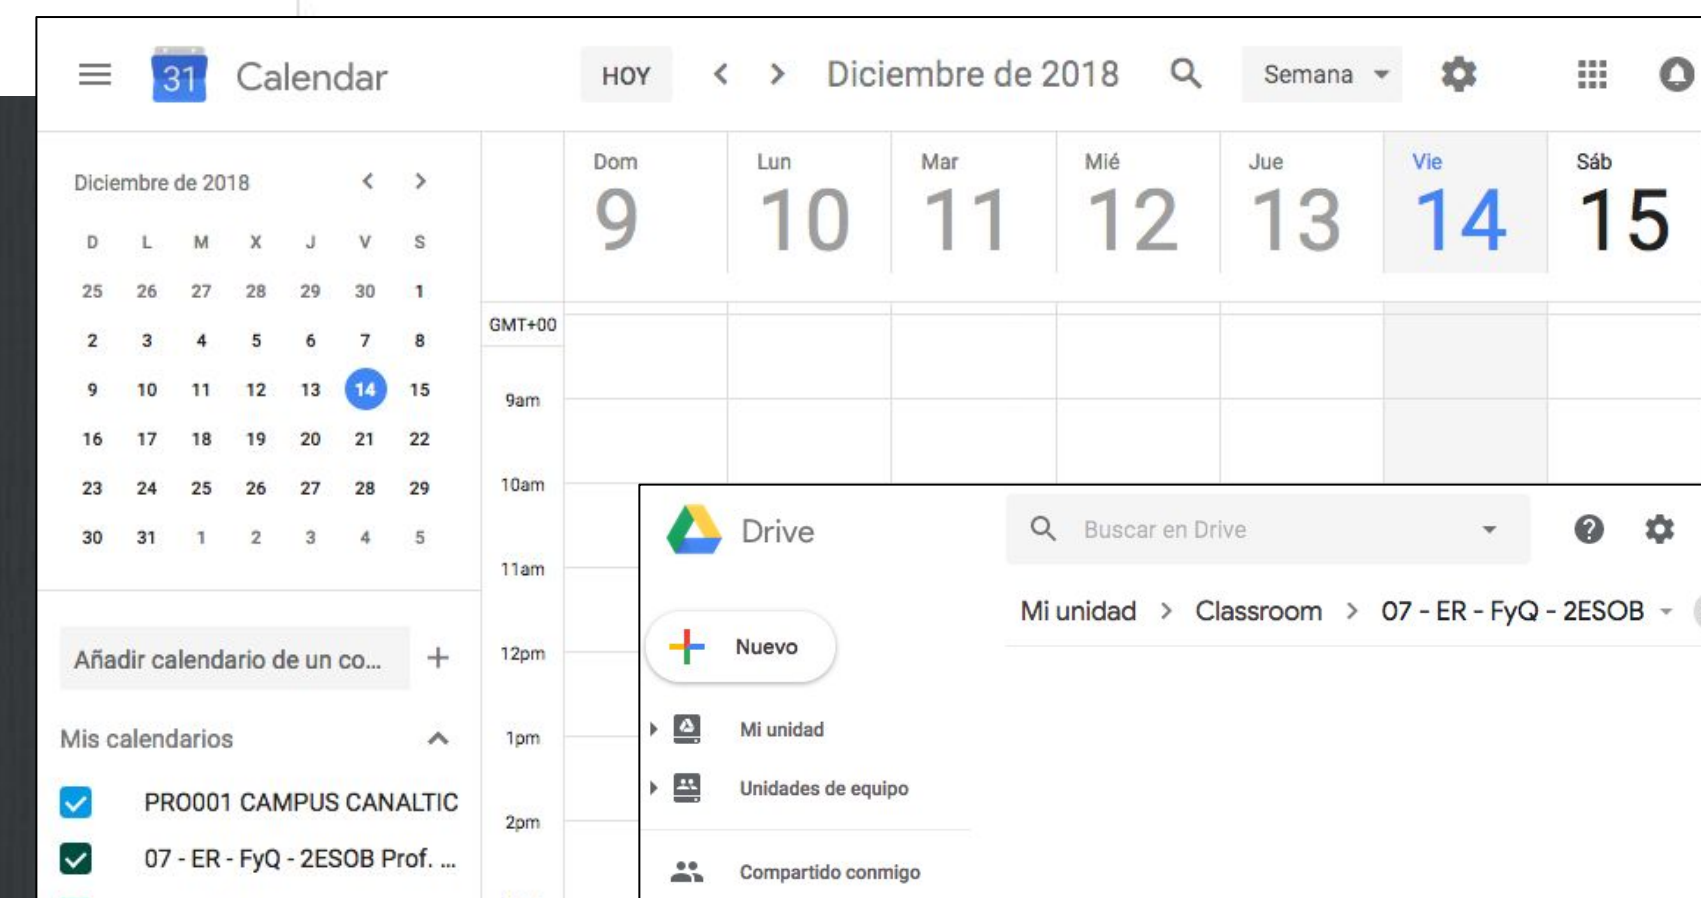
31 Calendar

HOY < > Diciembre de 2018 Semana

Diciembre de 2018 < >

| D | L | M | X | J | V | S |
|---|---|---|---|---|---|---|
| 25 | 26 | 27 | 28 | 29 | 30 | 1 |
| 2 | 3 | 4 | 5 | 6 | 7 | 8 |
| 9 | 10 | 11 | 12 | 13 | 14 | 15 |
| 16 | 17 | 18 | 19 | 20 | 21 | 22 |
| 23 | 24 | 25 | 26 | 27 | 28 | 29 |
| 30 | 31 | 1 | 2 | 3 | 4 | 5 |

Añadir calendario de un co... +

Mis calendarios

PRO001 CAMPUS CANALTIC

07 - ER - FyQ - 2ESOB Prof. ...

Dom 9 Lun 10 Mar 11 Mié 12 Jue 13 Vie 14 Sáb 15

GMT+00

9am

10am

11am

12pm

1pm

2pm

Drive

Buscar en Drive

Mi unidad > Classroom > 07 - ER - FyQ - 2ESOB

Nuevo

Mi unidad

Unidades de equipo

Compartido conmigo